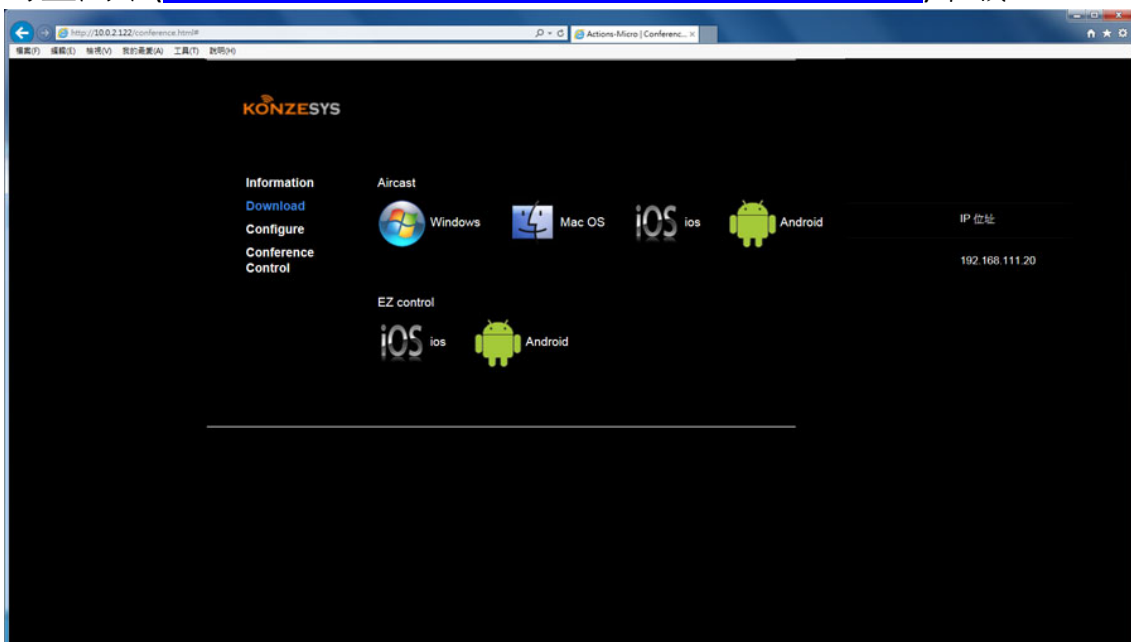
http://10.0.2.122/conference.html#

Actions-Micro | Conferenc...

檔案(F) 編輯(E) 檢視(V) 我的最愛(A) 工具(T) 說明(H)

KONZESYS

Information
Download
Configure
Conference Control

Aircast

Windows Mac OS iOS ios Android

EZ control

iOS ios Android

IP 位址

192.168.111.20